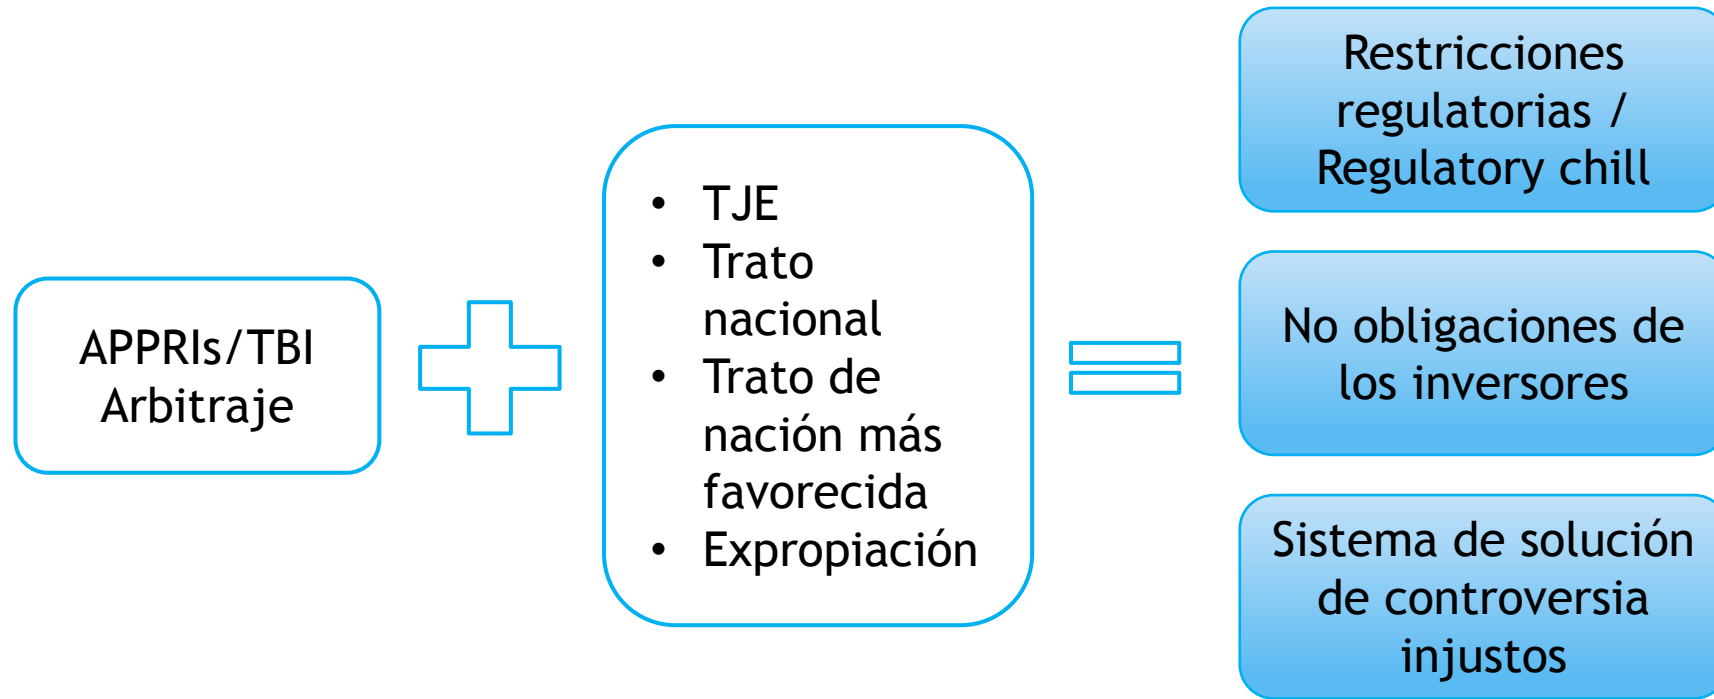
APPRIs/TBI
Arbitraje

- TJE
- Trato nacional
- Trato de nación más favorecida
- Expropiación

Restricciones regulatorias / Regulatory chill

No obligaciones de los inversores

Sistema de solución de controversia injustos